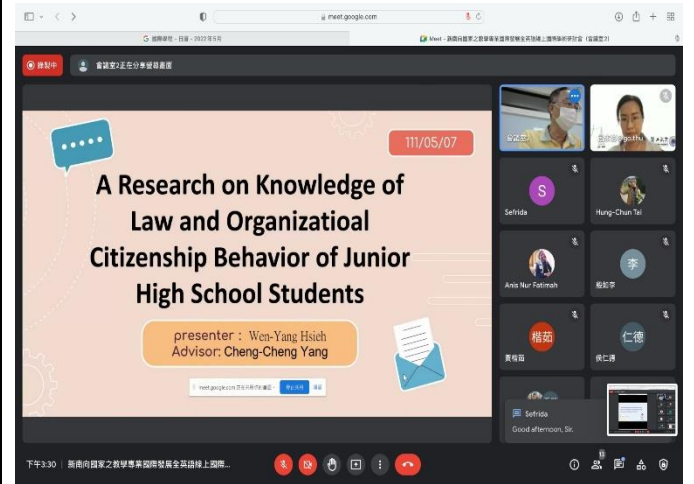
meet.google.com

G 國際學院 - 日曆 - 2022年5月

Meet - 新南向國家之教學專業國際發展全英語線上國際研討會

錄製中

會議室2正在分享螢幕畫面

111/05/07

A Research on Knowledge of Law and Organizatioal Citizenship Behavior of Junior High School Students

presenter： Wen-Yang Hsieh
Advisor: Cheng-Cheng Yang

meet.google.com 正在分享你的畫面。 停止共用 隱藏

S
Sefrida

Hung-Chun Tel

Anis Nur Fatimah

李
楊如李

楷茹
黃楷茹

仁德
侯仁德

Sefrida
Good afternoon, Sir.

下午3:30 | 新南向國家之教學專業國際發展全英語線上國際...

13